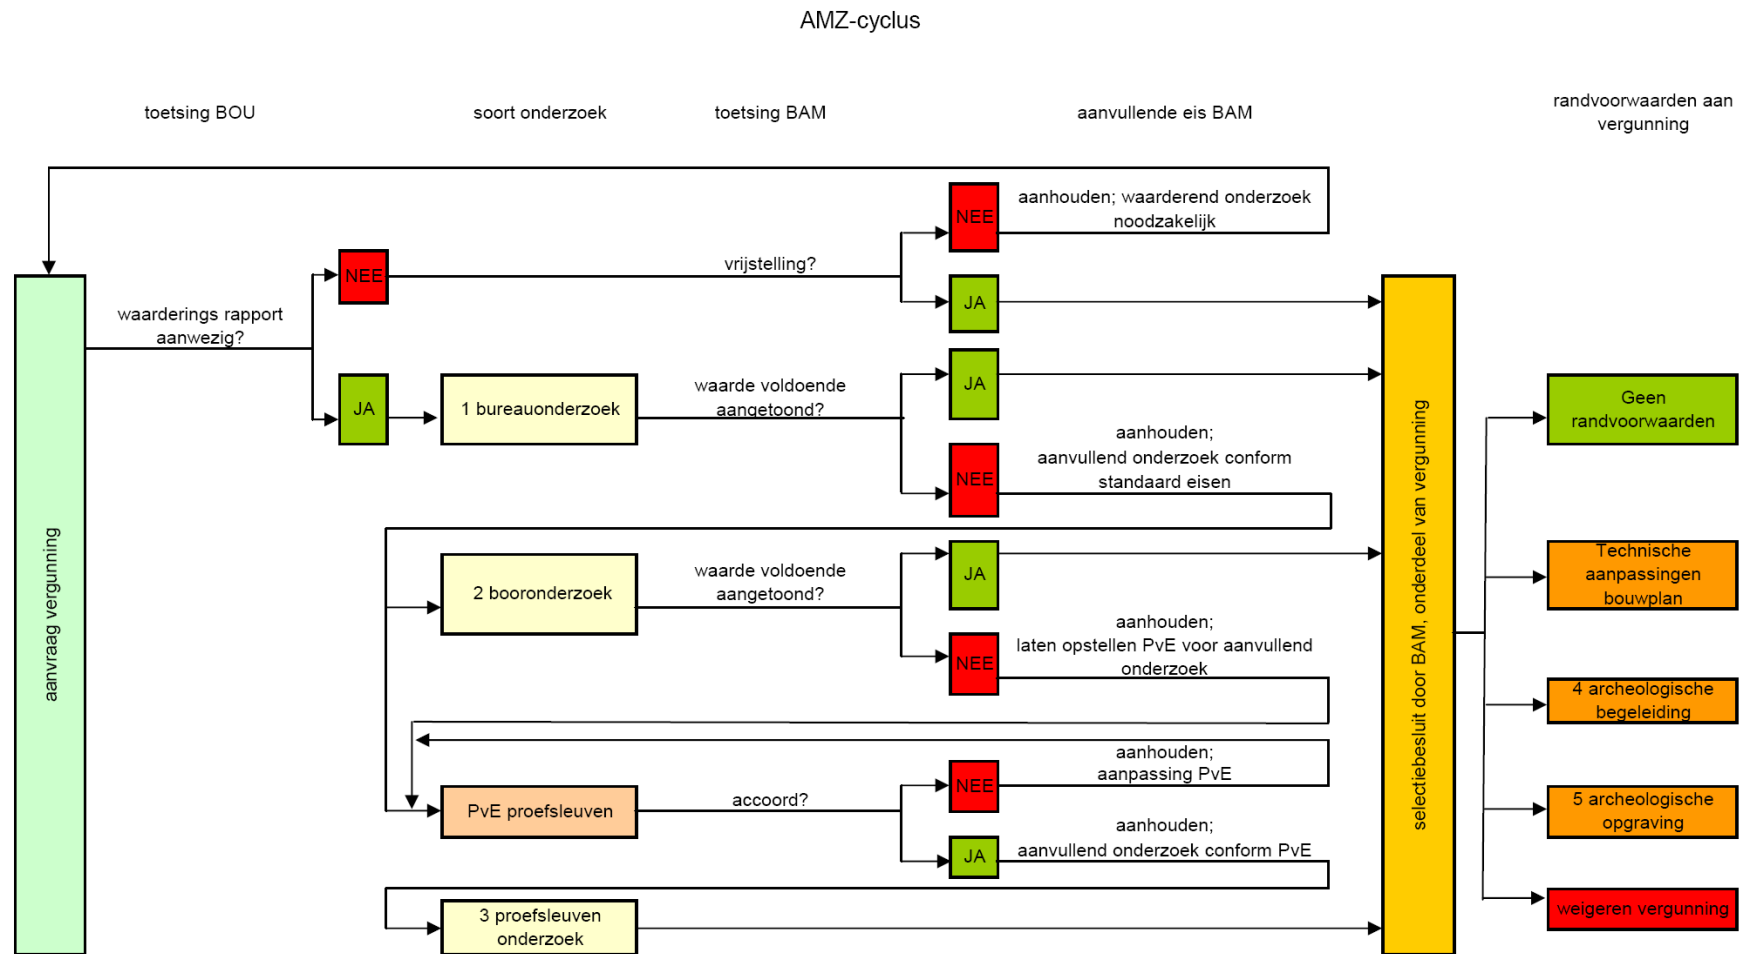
AMZ-cyclus

toetsing BOU

soort onderzoek

toetsing BAM

aanvullende eis BAM

randvoorwaarden aan vergunning

aanvraag vergunning

waarderings rapport aanwezig?

NEE

vrijstelling?

NEE

aanhouden; waarderend onderzoek noodzakelijk

JA

JA

1 bureauonderzoek

waarde voldoende aangetoond?

JA

NEE

aanhouden; aanvullend onderzoek conform standaard eisen

2 booronderzoek

waarde voldoende aangetoond?

JA

NEE

aanhouden; laten opstellen PvE voor aanvullend onderzoek

PvE proefsleuven

accoord?

NEE

aanhouden; aanpassing PvE

JA

aanhouden; aanvullend onderzoek conform PvE

3 proefsleuven onderzoek

selectiebesluit door BAM, onderdeel van vergunning

Geen randvoorwaarden

Technische aanpassingen bouwplan

4 archeologische begeleiding

5 archeologische opgraving

weigeren vergunning